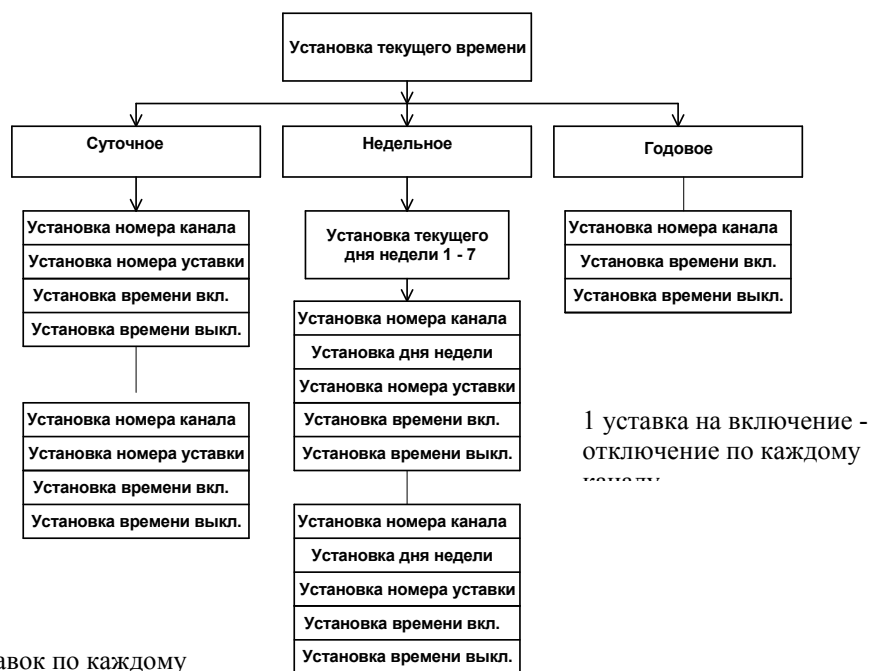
Установка текущего времени

Суточное

Установка номера канала
Установка номера уставки
Установка времени вкл.
Установка времени выкл.

Установка номера канала
Установка номера уставки
Установка времени вкл.
Установка времени выкл.

Недельное

Установка текущего дня недели 1 - 7

Установка номера канала
Установка дня недели
Установка номера уставки
Установка времени вкл.
Установка времени выкл.

Установка номера канала
Установка дня недели
Установка номера уставки
Установка времени вкл.
Установка времени выкл.

Годовое

Установка номера канала
Установка времени вкл.
Установка времени выкл.

1 уставка на включение - отключение по каждому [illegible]

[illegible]авок по каждому